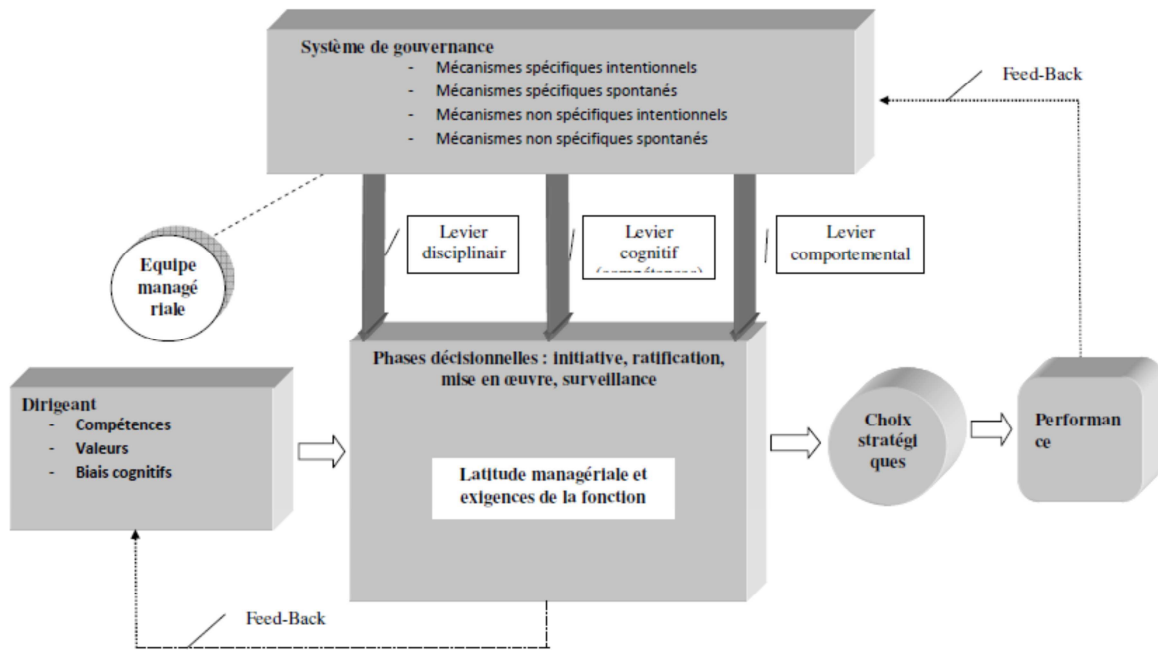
Système de gouvernance
- Mécanismes spécifiques intentionnels
- Mécanismes spécifiques spontanés
- Mécanismes non spécifiques intentionnels
- Mécanismes non spécifiques spontanés

Feed-Back

Equipe managé riale

Levier disciplinair

Levier cognitif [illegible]

Levier comportemental

Phases décisionnelles : initiative, ratification, mise en œuvre, surveillance

Latitude managériale et exigences de la fonction

Dirigeant
- Compétences
- Valeurs
- Biais cognitifs

Choix stratégi ques

Performan ce

Feed-Back